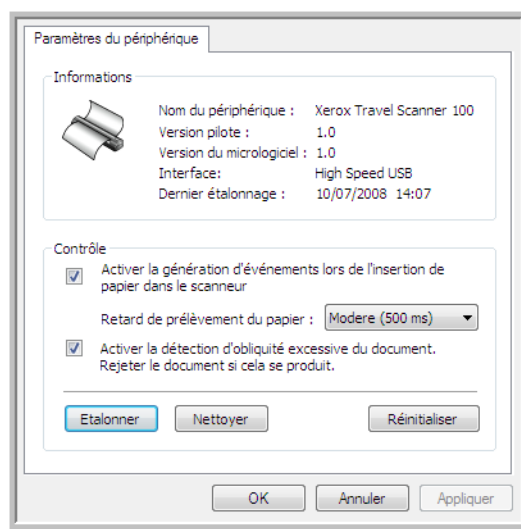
Paramètres du périphérique

Informations

Nom du périphérique : Xerox Travel Scanner 100
Version pilote : 1.0
Version du micrologiciel : 1.0
Interface: High Speed USB
Dernier étalonnage : 10/07/2008 14:07

Contrôle

Activer la génération d'événements lors de l'insertion de papier dans le scanneur

Retard de prélèvement du papier : Modere (500 ms)

Activer la détection d'obliquité excessive du document. Rejeter le document si cela se produit.

Etalonner Nettoyer Réinitialiser

OK Annuler Appliquer